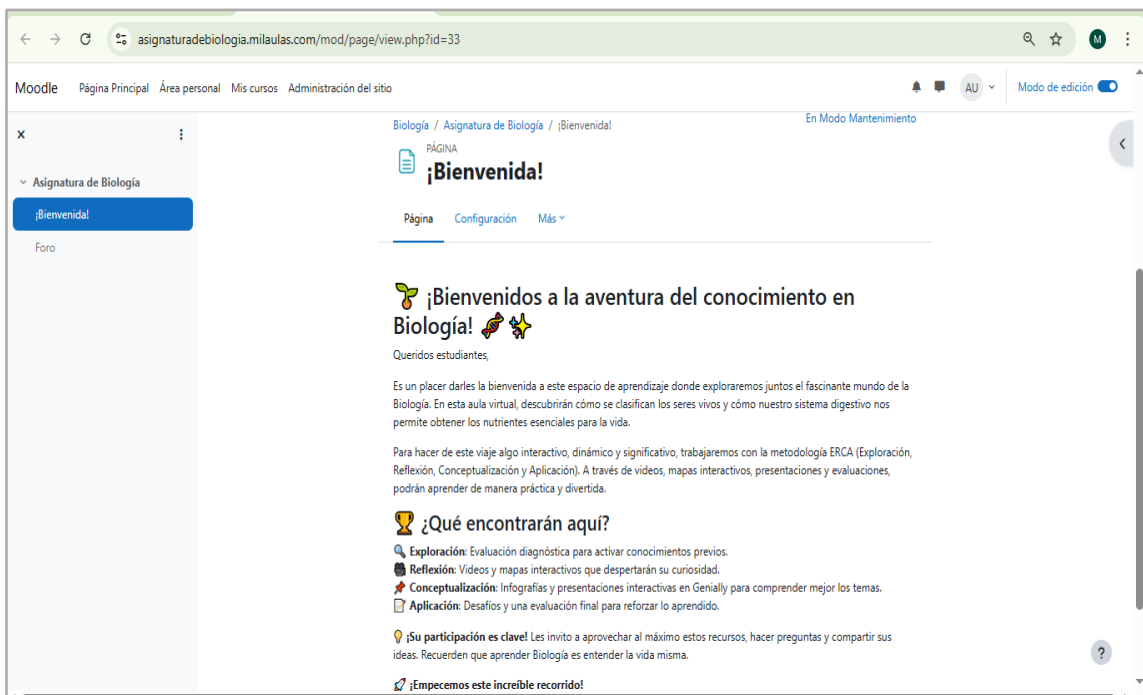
asignaturadebiologia.milaulas.com/mod/page/view.php?id=33

Moodle Página Principal Área personal Mis cursos Administración del sitio

AU

Modo de edición

×

Asignatura de Biología

¡Bienvenida!

Foro

Biología / Asignatura de Biología / ¡Bienvenida!

En Modo Mantenimiento

PÁGINA

¡Bienvenida!

Página Configuración Más

¡Bienvenidos a la aventura del conocimiento en Biología!

Queridos estudiantes,

Es un placer darles la bienvenida a este espacio de aprendizaje donde exploraremos juntos el fascinante mundo de la Biología. En esta aula virtual, descubrirán cómo se clasifican los seres vivos y cómo nuestro sistema digestivo nos permite obtener los nutrientes esenciales para la vida.

Para hacer de este viaje algo interactivo, dinámico y significativo, trabajaremos con la metodología ERCA (Exploración, Reflexión, Conceptualización y Aplicación). A través de videos, mapas interactivos, presentaciones y evaluaciones, podrán aprender de manera práctica y divertida.

¿Qué encontrarán aquí?

**Exploración**: Evaluación diagnóstica para activar conocimientos previos.
**Reflexión**: Videos y mapas interactivos que despertarán su curiosidad.
**Conceptualización**: Infografías y presentaciones interactivas en Genially para comprender mejor los temas.
**Aplicación**: Desafíos y una evaluación final para reforzar lo aprendido.

**¡Su participación es clave!** Les invito a aprovechar al máximo estos recursos, hacer preguntas y compartir sus ideas. Recuerden que aprender Biología es entender la vida misma.

**¡Empecemos este increíble recorrido!**

?